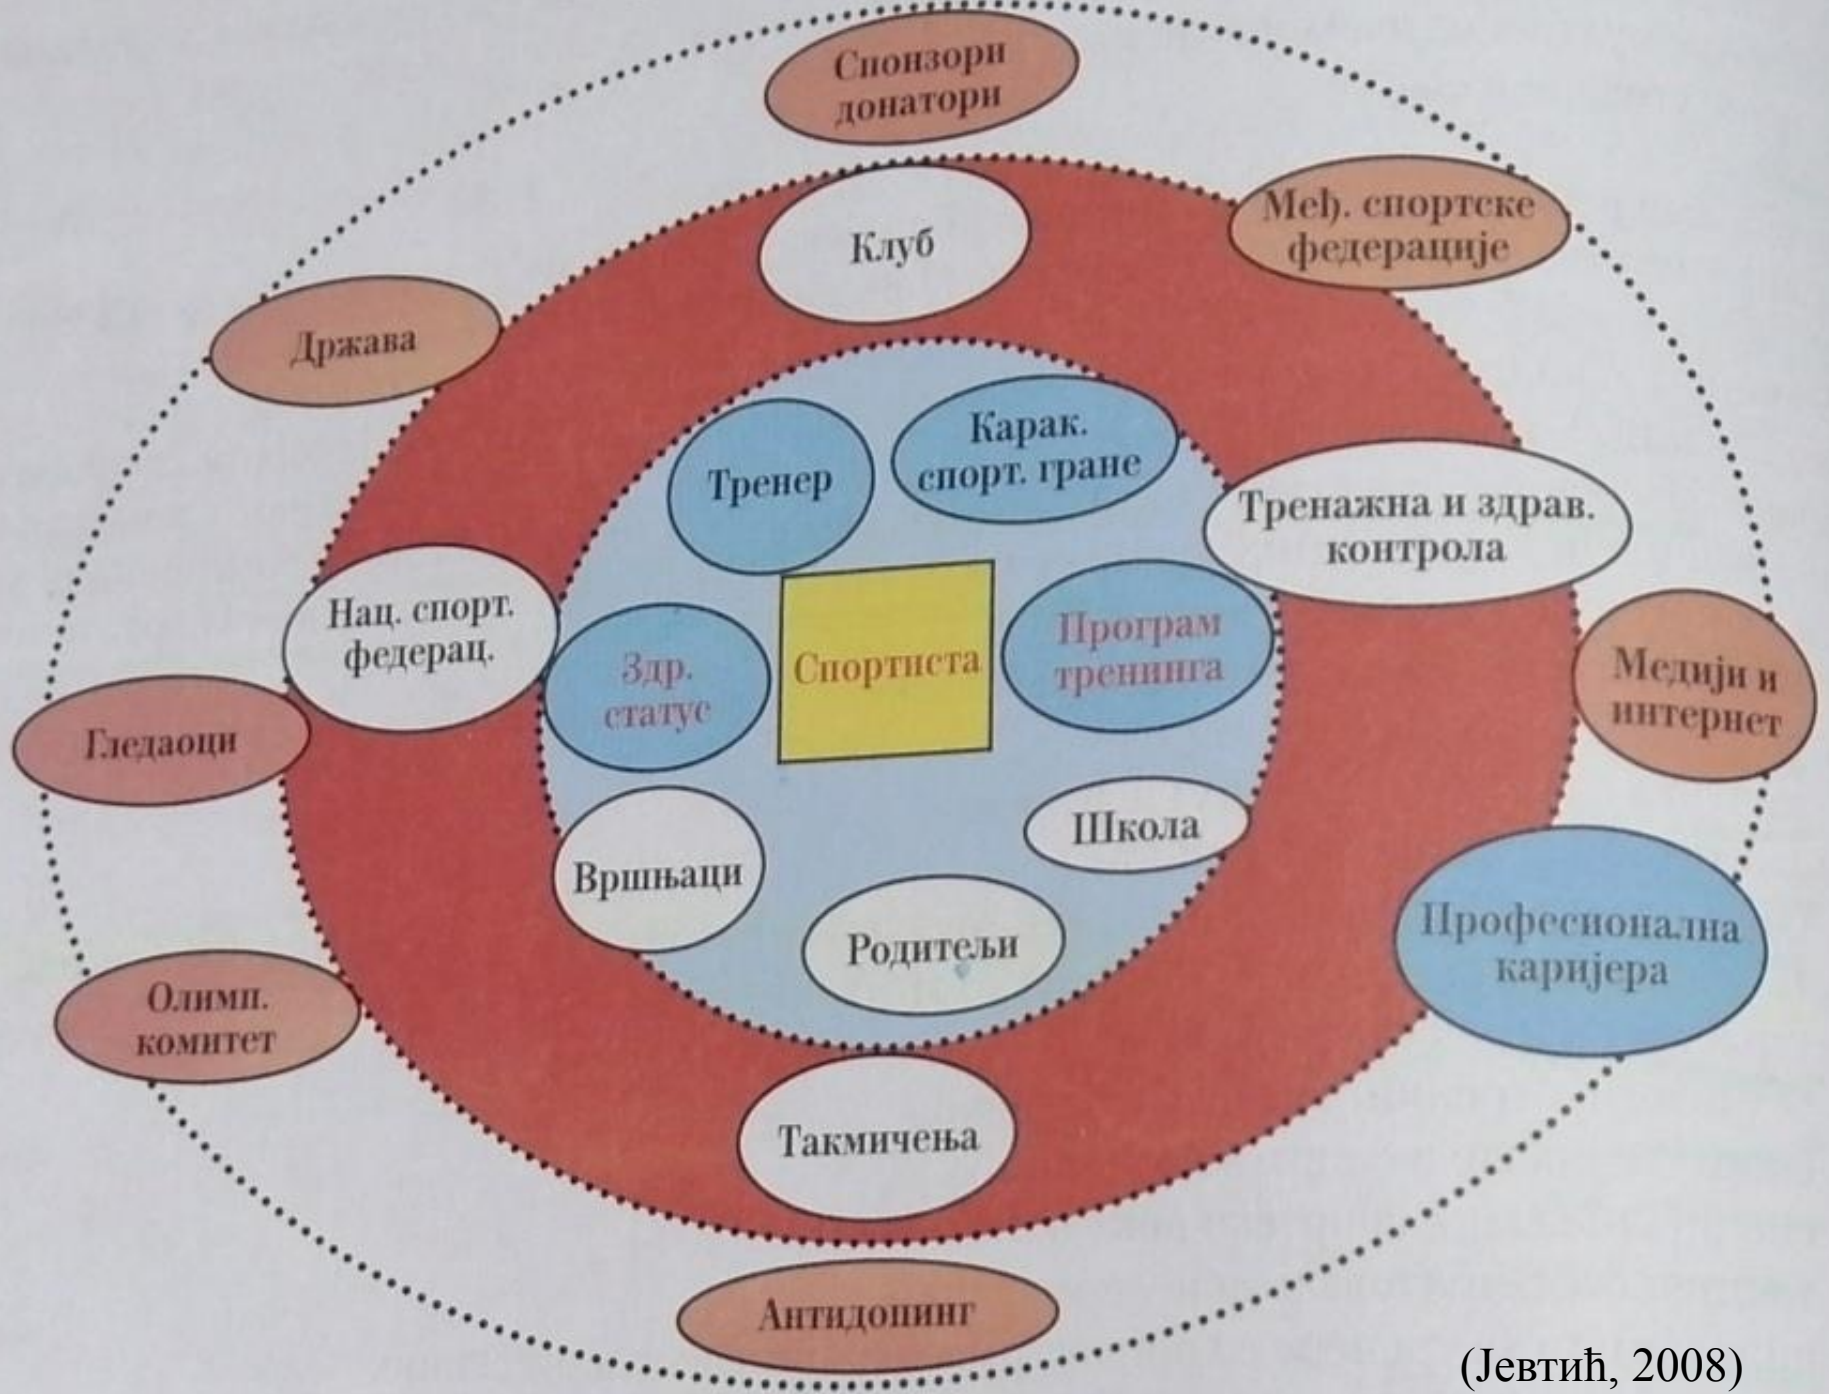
Спонзори донатори

Међ. спортске федерације

Клуб

Држава

Карак. спорт. гране

Тренер

Тренажна и здрав. контрола

Нац. спорт. федерац.

Програм тренинга

Спортиста

Здр. статус

Медији и интернет

Гледаоци

Школа

Вршњаци

Професионална каријера

Родитељи

Олимп. комитет

Такмичења

Антидопинг

(Јевтић, 2008)